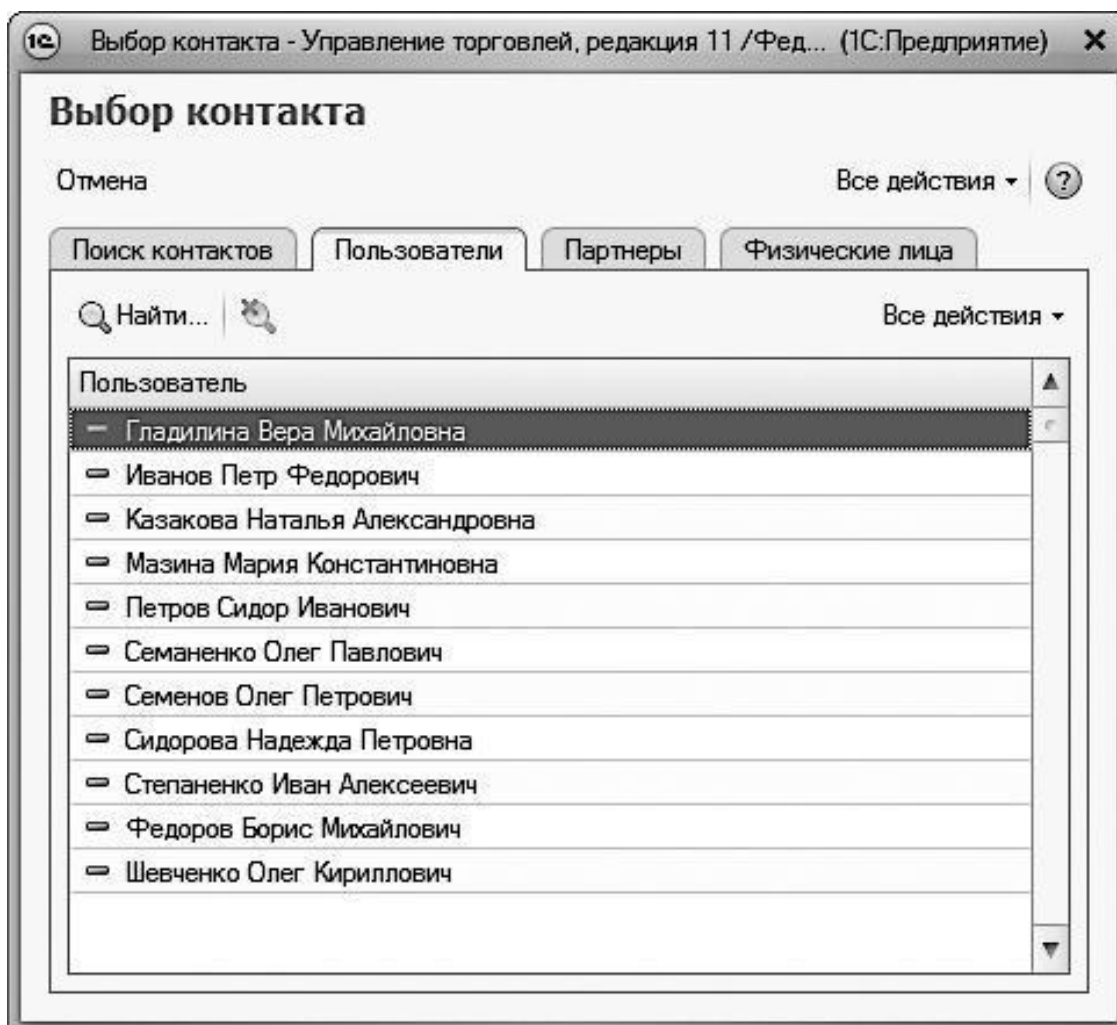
1С Выбор контакта - Управление торговлей, редакция 11 /Фед... (1С:Предприятие) ×

Выбор контакта

Отмена

Все действия ▾ ?

Поиск контактов | Пользователи | Партнеры | Физические лица

Найти...

Все действия ▾

| Пользователь |
|---|
| Гладилина Вера Михайловна |
| Иванов Петр Федорович |
| Казакова Наталья Александровна |
| Мазина Мария Константиновна |
| Петров Сидор Иванович |
| Семаненко Олег Павлович |
| Семенов Олег Петрович |
| Сидорова Надежда Петровна |
| Степаненко Иван Алексеевич |
| Федоров Борис Михайлович |
| Шевченко Олег Кириллович |